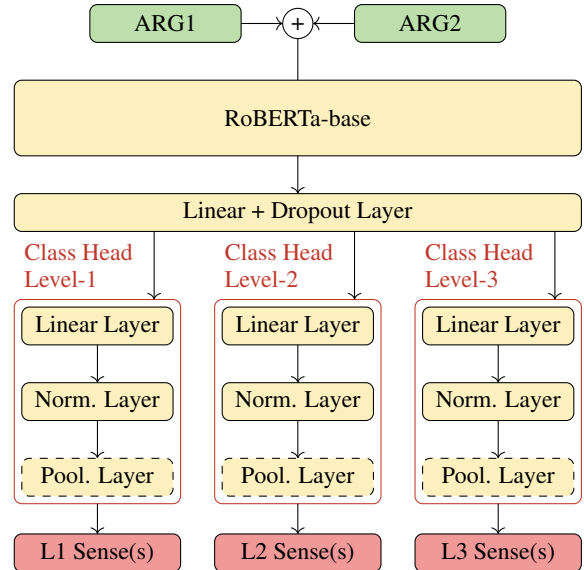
ARG1

+

ARG2

RoBERTa-base

Linear + Dropout Layer

Class Head Level-1

Linear Layer

Norm. Layer

Pool. Layer

L1 Sense(s)

Class Head Level-2

Linear Layer

Norm. Layer

Pool. Layer

L2 Sense(s)

Class Head Level-3

Linear Layer

Norm. Layer

Pool. Layer

L3 Sense(s)